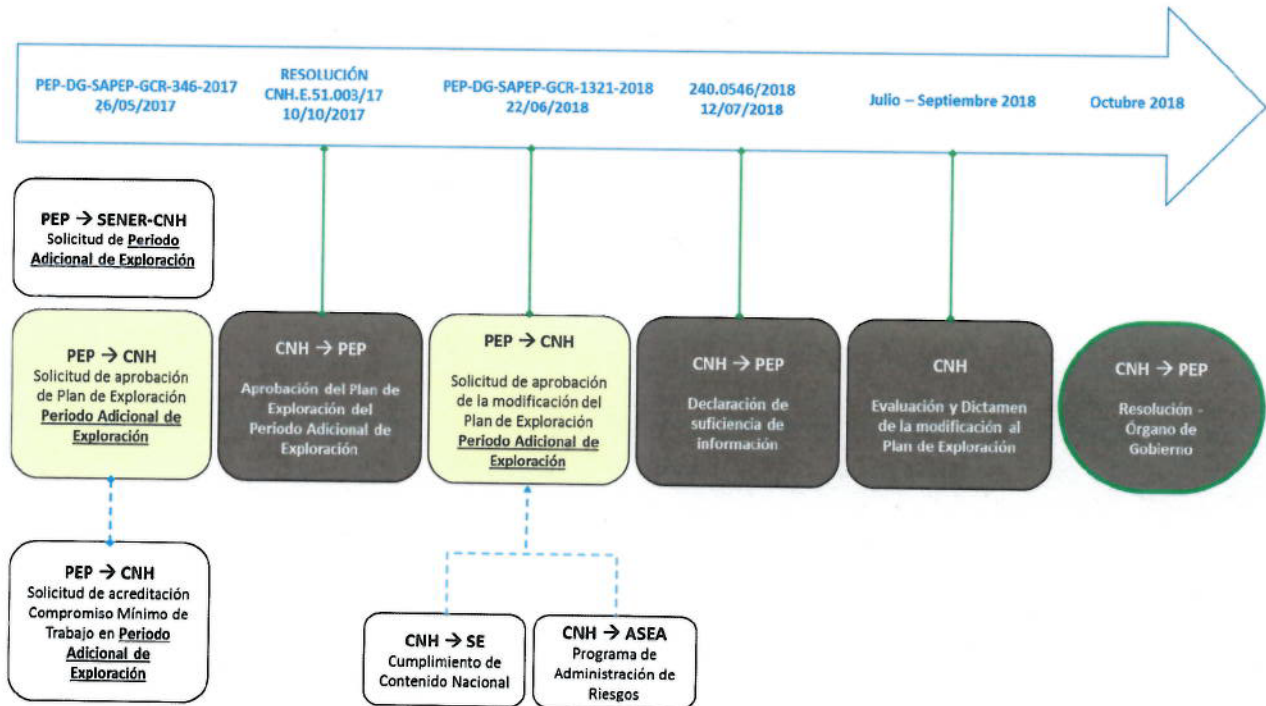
PEP-DG-SAPEP-GCR-346-2017
26/05/2017

RESOLUCIÓN
CNH.E.51.003/17
10/10/2017

PEP-DG-SAPEP-GCR-1321-2018
22/06/2018

240.0546/2018
12/07/2018

Julio – Septiembre 2018

Octubre 2018

PEP → SENER-CNH
Solicitud de Periodo Adicional de Exploración

PEP → CNH
Solicitud de aprobación de Plan de Exploración Periodo Adicional de Exploración

CNH → PEP
Aprobación del Plan de Exploración del Periodo Adicional de Exploración

PEP → CNH
Solicitud de aprobación de la modificación del Plan de Exploración Periodo Adicional de Exploración

CNH → PEP
Declaración de suficiencia de información

CNH
Evaluación y Dictamen de la modificación al Plan de Exploración

CNH → PEP
Resolución - Órgano de Gobierno

PEP → CNH
Solicitud de acreditación Compromiso Mínimo de Trabajo en Periodo Adicional de Exploración

CNH → SE
Cumplimiento de Contenido Nacional

CNH → ASEA
Programa de Administración de Riesgos